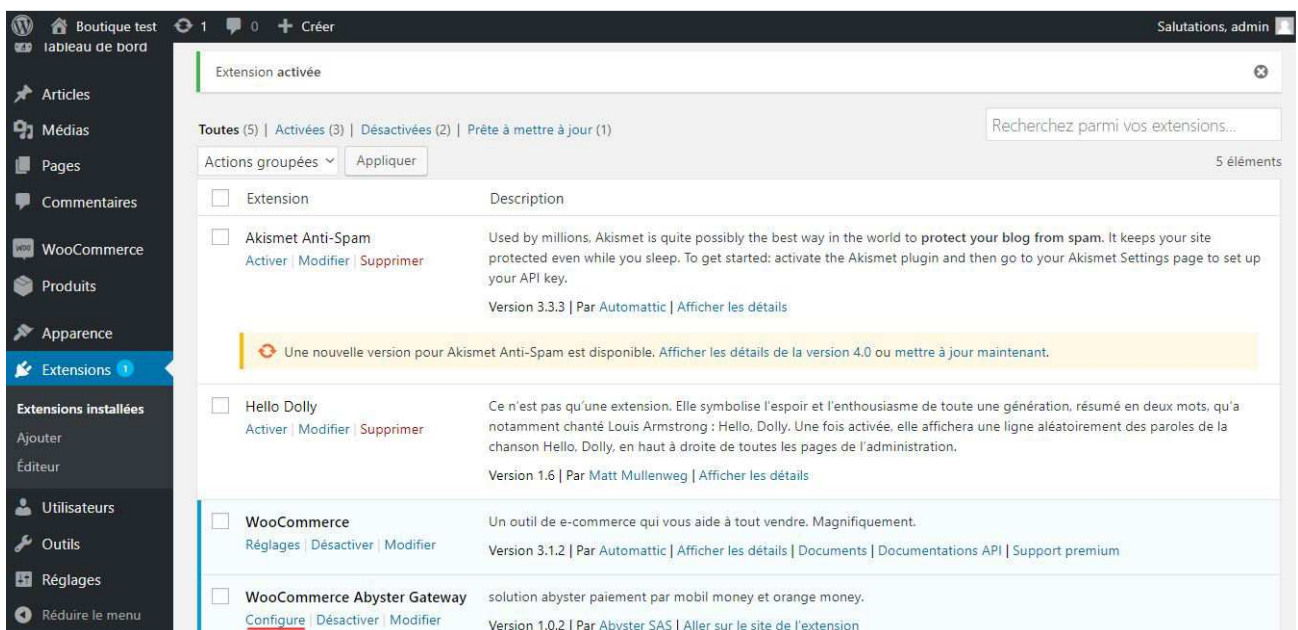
Boutique test 1 0 Créer
Salutations, admin

Tableau de bord
Articles
Médias
Pages
Commentaires
WooCommerce
Produits
Apparence
Extensions 1
Extensions installées
Ajouter
Éditeur
Utilisateurs
Outils
Réglages
Réduire le menu

Extension activée

Toutes (5) | Activées (3) | Désactivées (2) | Prête à mettre à jour (1)

Recherchez parmi vos extensions...

Actions groupées Appliquer

5 éléments

| | Extension | Description |
|---|---|---|
| | Akismet Anti-Spam<br>Activer \| Modifier \| Supprimer | Used by millions, Akismet is quite possibly the best way in the world to **protect your blog from spam**. It keeps your site protected even while you sleep. To get started: activate the Akismet plugin and then go to your Akismet Settings page to set up your API key.<br>Version 3.3.3 \| Par Automattic \| Afficher les détails |

Une nouvelle version pour Akismet Anti-Spam est disponible. Afficher les détails de la version 4.0 ou mettre à jour maintenant.

| | Extension | Description |
|---|---|---|
| | Hello Dolly<br>Activer \| Modifier \| Supprimer | Ce n'est pas qu'une extension. Elle symbolise l'espoir et l'enthousiasme de toute une génération, résumé en deux mots, qu'a notamment chanté Louis Armstrong : Hello, Dolly. Une fois activée, elle affichera une ligne aléatoirement des paroles de la chanson Hello, Dolly, en haut à droite de toutes les pages de l'administration.<br>Version 1.6 \| Par Matt Mullenweg \| Afficher les détails |
| | WooCommerce<br>Réglages \| Désactiver \| Modifier | Un outil de e-commerce qui vous aide à tout vendre. Magnifiquement.<br>Version 3.1.2 \| Par Automattic \| Afficher les détails \| Documents \| Documentations API \| Support premium |
| | WooCommerce Abyster Gateway<br>Configure \| Désactiver \| Modifier | solution abyster paiement par mobil money et orange money.<br>Version 1.0.2 \| Par Abyster SAS \| Aller sur le site de l'extension |